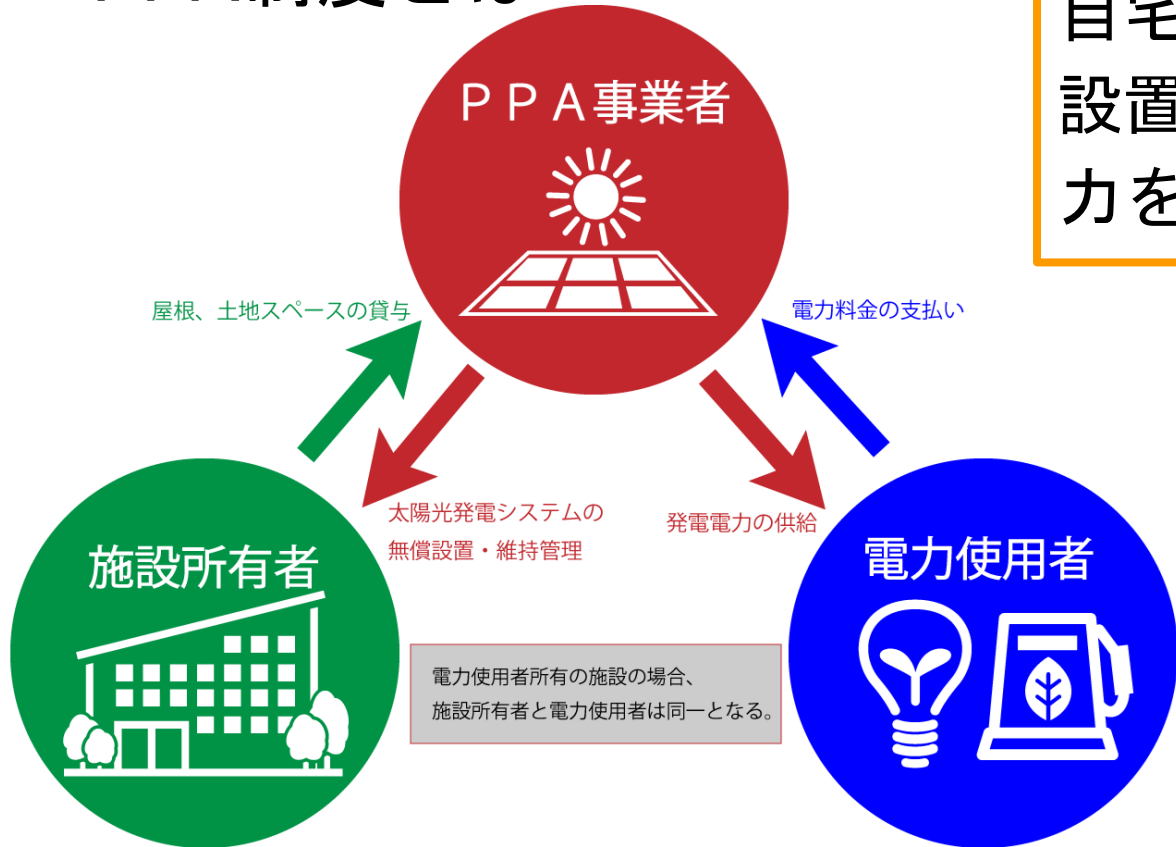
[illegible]

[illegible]
設置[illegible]
力を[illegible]

ＰＰＡ事業者

屋根、土地スペースの貸与

電力料金の支払い

太陽光発電システムの無償設置・維持管理

発電電力の供給

施設所有者

電力使用者

電力使用者所有の施設の場合、
施設所有者と電力使用者は同一となる。